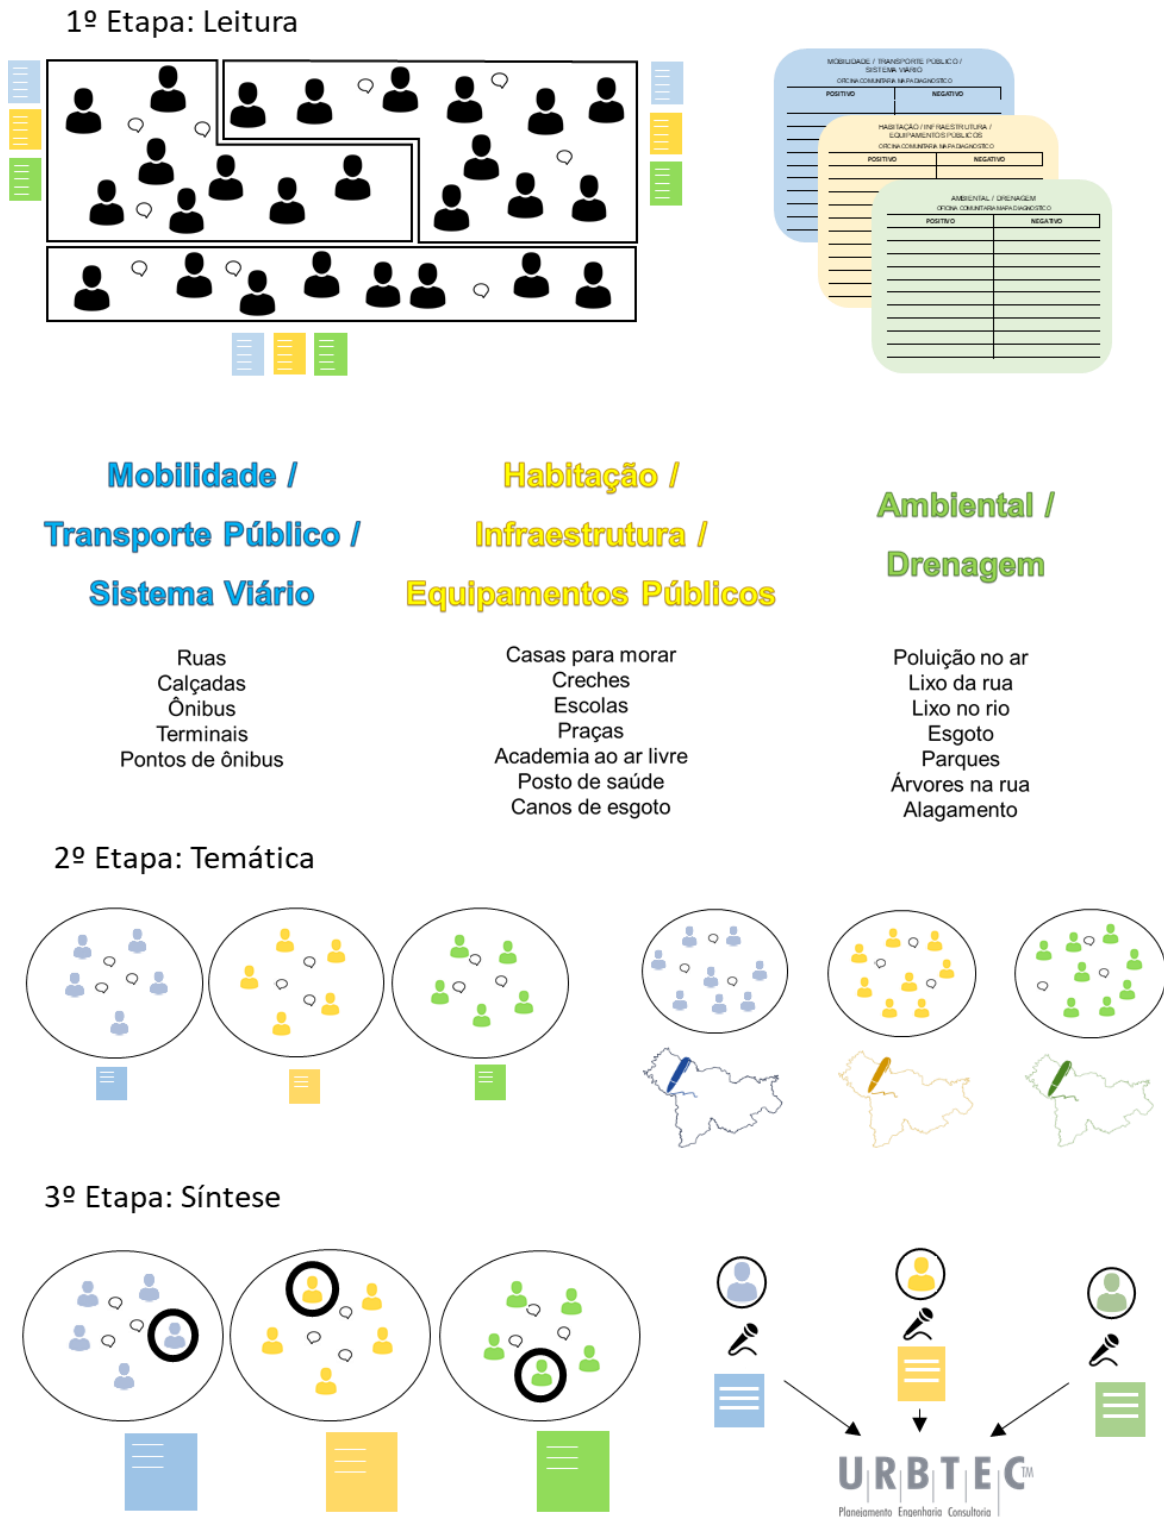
1º Etapa: Leitura

MOBILIDADE / TRANSPORTE PÚBLICO / SISTEMA VIÁRIO
OFICINA COMUNITÁRIA MAPA DIAGNÓSTICO

| POSITIVO | NEGATIVO |
|---|---|

HABITAÇÃO / INFRAESTRUTURA / EQUIPAMENTOS PÚBLICOS
OFICINA COMUNITÁRIA MAPA DIAGNÓSTICO

| POSITIVO | NEGATIVO |
|---|---|

AMBIENTAL / DRENAGEM
OFICINA COMUNITÁRIA MAPA DIAGNÓSTICO

| POSITIVO | NEGATIVO |
|---|---|

Mobilidade / Transporte Público / Sistema Viário

Ruas
Calçadas
Ônibus
Terminais
Pontos de ônibus

Habitação / Infraestrutura / Equipamentos Públicos

Casas para morar
Creches
Escolas
Praças
Academia ao ar livre
Posto de saúde
Canos de esgoto

Ambiental / Drenagem

Poluição no ar
Lixo da rua
Lixo no rio
Esgoto
Parques
Árvores na rua
Alagamento

2º Etapa: Temática

3º Etapa: Síntese

URBTEC™
Planejamento Engenharia Consultoria